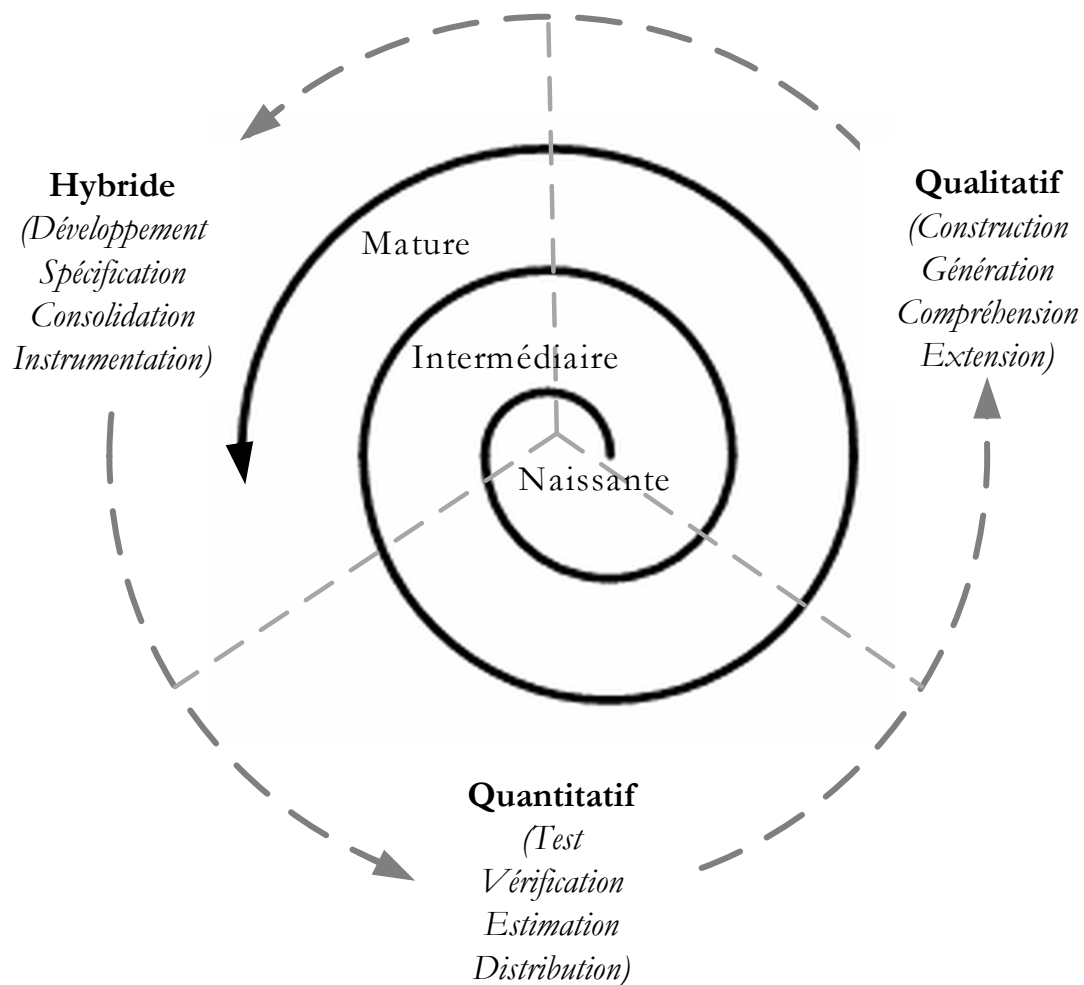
Hybride
(Développement
Spécification
Consolidation
Instrumentation)

Mature

Intermédiaire

Naissante

Qualitatif
(Construction
Génération
Compréhension
Extension)

Quantitatif
(Test
Vérification
Estimation
Distribution)